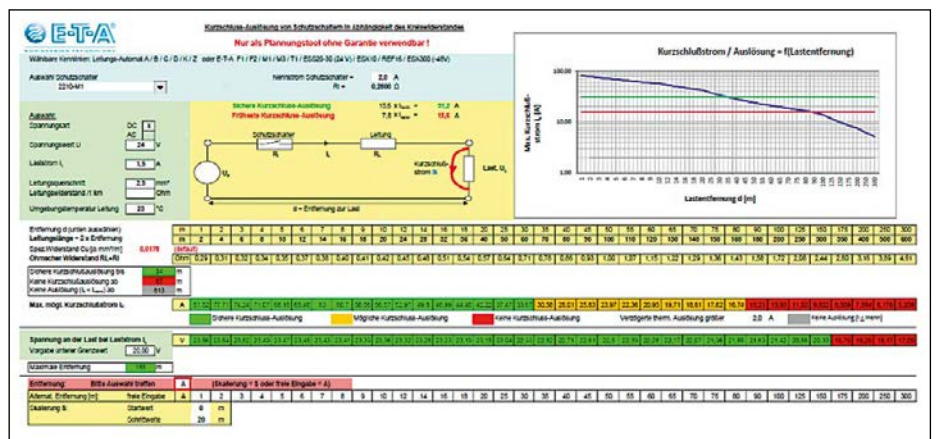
E-T-A

Kurzschluss-Auslösung von Schutzschaltern in Abhängigkeit des Kreiswiderstandes

Nur als Planungstool ohne Garantie verwendbar !

Wählbare Kennlinien: Leitungs-Automat A / B / C / D / K / Z oder E-T-A F1 / F2 / M1 / M3 / T1 / ESS20-30 (24 V) / ESX10 / REF16 / ESX300 (-48V)

Auswahl Schutzschalter
2210-M1

Nennstrom Schutzschalter = 2,0 A
Ri = 0,2600 Ω

Auswahl:
Spannungsart DC X AC
Spannungshöhe U 24 V
Laststrom I 1,5 A
Leitungsquerschnitt 2,5 mm²
Leitungswiderstand /1 km Ohm
Umgebungstemperatur Leitung 20 °C

Sichere Kurzschluss-Auslösung 15,5 x I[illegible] = 31,0 A
Früheste Kurzschluss-Auslösung 7,8 x I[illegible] = 15,5 A

Schutzschalter Ri
Leitung RL
I
Uv
Kurzschlussstrom Ik
Last, UL
d = Entfernung zur Last

Kurzschlußstrom / Auslösung = f(Lastentfernung)

Max. Kurzschlußstrom Ik [A]

100,00
10,00
1,00

Lastentfernung d [m]

Entfernung d (unten auswählen)
Leitungslänge = 2 x Entfernung
Spez.Widerstand Cu [Ω mm²/m] 0,0178 (default)
Ohmscher Widerstand RL+Ri

| m | 1 | 2 | 3 | 4 | 5 | 6 | 7 | 8 | 9 | 10 | 12 | 14 | 16 | 18 | 20 | 25 | 30 | 35 | 40 | 45 | 50 | 55 | 60 | 65 | 70 | 75 | 80 | 90 | 100 | 125 | 150 | 175 | 200 | 250 | 300 |
|---|---|---|---|---|---|---|---|---|---|---|---|---|---|---|---|---|---|---|---|---|---|---|---|---|---|---|---|---|---|---|---|---|---|---|---|
| m | 2 | 4 | 6 | 8 | 10 | 12 | 14 | 16 | 18 | 20 | 24 | 28 | 32 | 36 | 40 | 50 | 60 | 70 | 80 | 90 | 100 | 110 | 120 | 130 | 140 | 150 | 160 | 180 | 200 | 250 | 300 | 350 | 400 | 500 | 600 |
| Ohm | 0,29 | 0,31 | 0,32 | 0,34 | 0,35 | 0,37 | 0,38 | 0,40 | 0,41 | 0,42 | 0,45 | 0,48 | 0,51 | 0,54 | 0,57 | 0,64 | 0,71 | 0,78 | 0,86 | 0,93 | 1,00 | 1,07 | 1,15 | 1,22 | 1,29 | 1,36 | 1,43 | 1,58 | 1,72 | 2,08 | 2,44 | 2,80 | 3,16 | 3,89 | 4,61 |

Sichere Kurzschlussauslösung bis 34 m
Keine Kurzschlussauslösung ab 87 m
Keine Auslösung (I > I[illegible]) ab 613 m

Max. mögl. Kurzschlußstrom Ik A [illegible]

Sichere Kurzschluss-Auslösung
Mögliche Kurzschluss-Auslösung
Keine Kurzschluss-Auslösung
Verzögerte therm. Auslösung größer 2,0 A
Keine Auslösung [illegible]

Spannung an der Last bei Laststrom I
Vorgabe unterer Grenzwert 20,00 V
Maximale Entfernung 185 m

V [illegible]

Entfernung: Bitte Auswahl treffen A (Skalierung = S oder freie Eingabe = A)
Alternat. Entfernung [m]: freie Eingabe A 1 2 3 4 5 6 7 8 9 10 12 14 16 18 20 25 30 35 40 45 50 55 60 65 70 75 80 90 100 125 150 175 200 250 300
Skalierung S: Startwert 0 m
Schrittweite 20 m